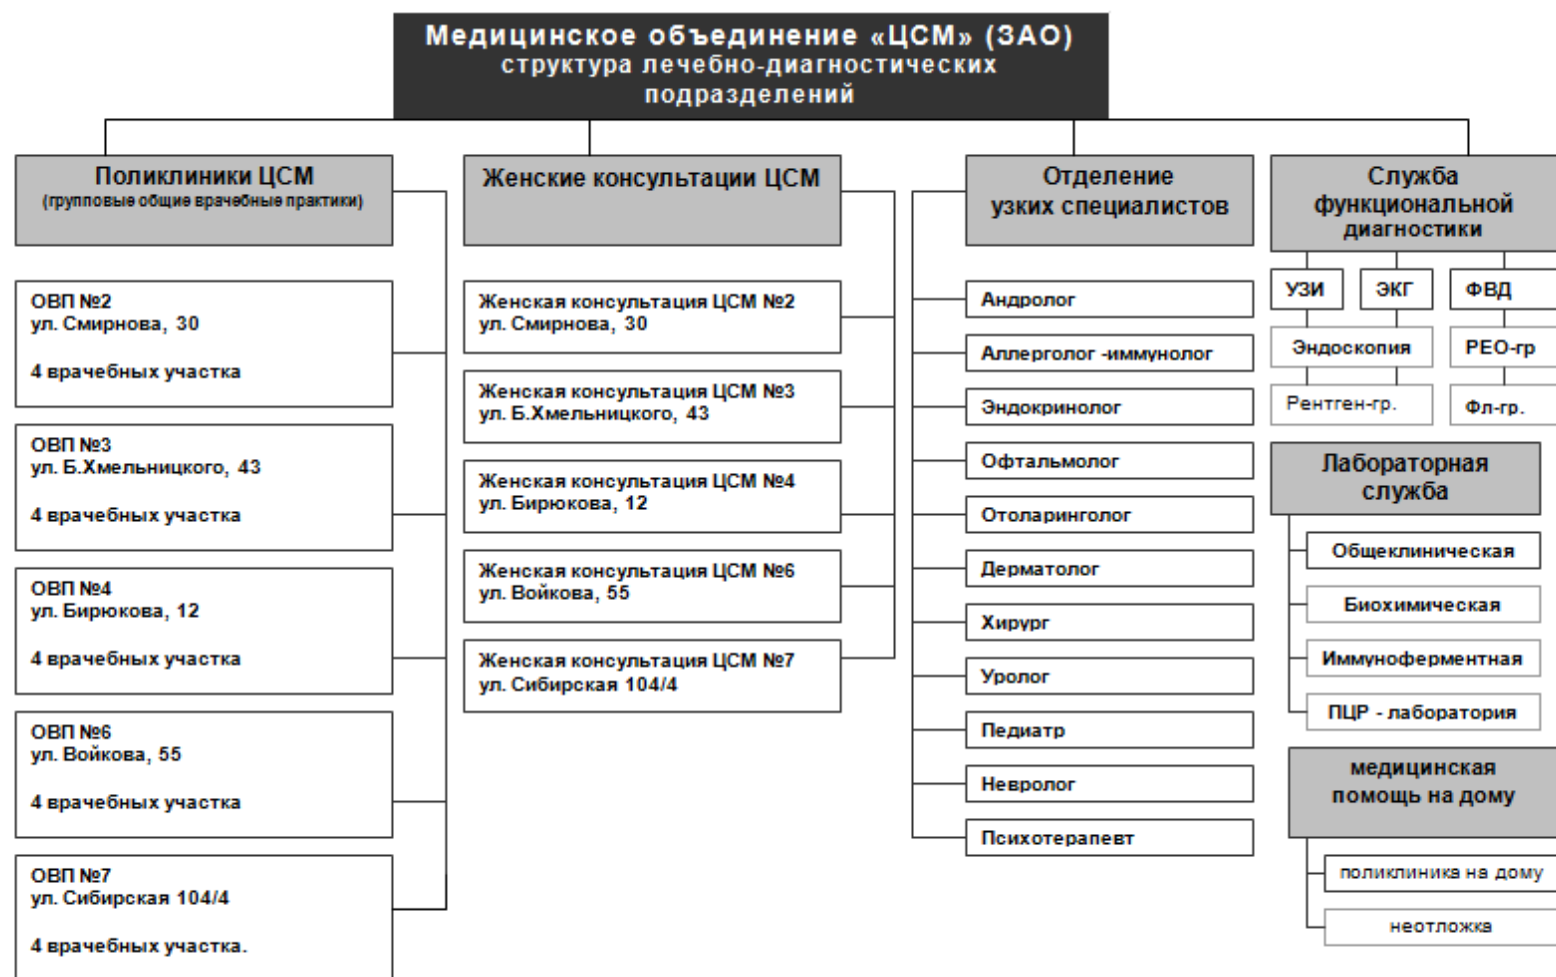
Медицинское объединение «ЦСМ» (ЗАО)
структура лечебно-диагностических подразделений

Поликлиники ЦСМ
(групповые общие врачебные практики)

ОВП №2
ул. Смирнова, 30

4 врачебных участка

ОВП №3
ул. Б.Хмельницкого, 43

4 врачебных участка

ОВП №4
ул. Бирюкова, 12

4 врачебных участка

ОВП №6
ул. Войкова, 55

4 врачебных участка

ОВП №7
ул. Сибирская 104/4

4 врачебных участка.

Женские консультации ЦСМ

Женская консультация ЦСМ №2
ул. Смирнова, 30

Женская консультация ЦСМ №3
ул. Б.Хмельницкого, 43

Женская консультация ЦСМ №4
ул. Бирюкова, 12

Женская консультация ЦСМ №6
ул. Войкова, 55

Женская консультация ЦСМ №7
ул. Сибирская 104/4

Отделение узких специалистов

Андролог

Аллерголог -иммунолог

Эндокринолог

Офтальмолог

Отоларинголог

Дерматолог

Хирург

Уролог

Педиатр

Невролог

Психотерапевт

Служба функциональной диагностики

УЗИ

ЭКГ

ФВД

Эндоскопия

РЕО-гр

Рентген-гр.

Фл-гр.

Лабораторная служба

Общеклиническая

Биохимическая

Иммуноферментная

ПЦР - лаборатория

медицинская помощь на дому

поликлиника на дому

неотложка